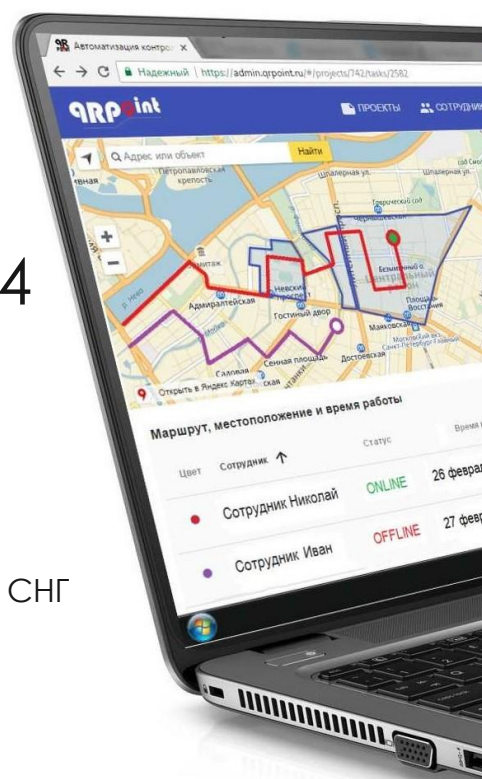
4

СНГ

Автоматизация контро ×

Надежный | https://admin.qrpoint.ru/#/projects/742/tasks/2582

QRPoint

ПРОЕКТЫ СОТРУДНИ

Адрес или объект

Найти

Петропавловская крепость

Шпалерная ул.

Адмиралтейская

Невский проспект

Гостиный двор

Маяковская

Площадь Восстания

Садовая

Сенная площадь

Достоевская

Открыть в Яндекс.Картах

Маршрут, местоположение и время работы

| Цвет | Сотрудник ↑ | Статус | Время |
|---|---|---|---|
| ● | Сотрудник Николай | ONLINE | 26 феврал |
| ● | Сотрудник Иван | OFFLINE | 27 февр |